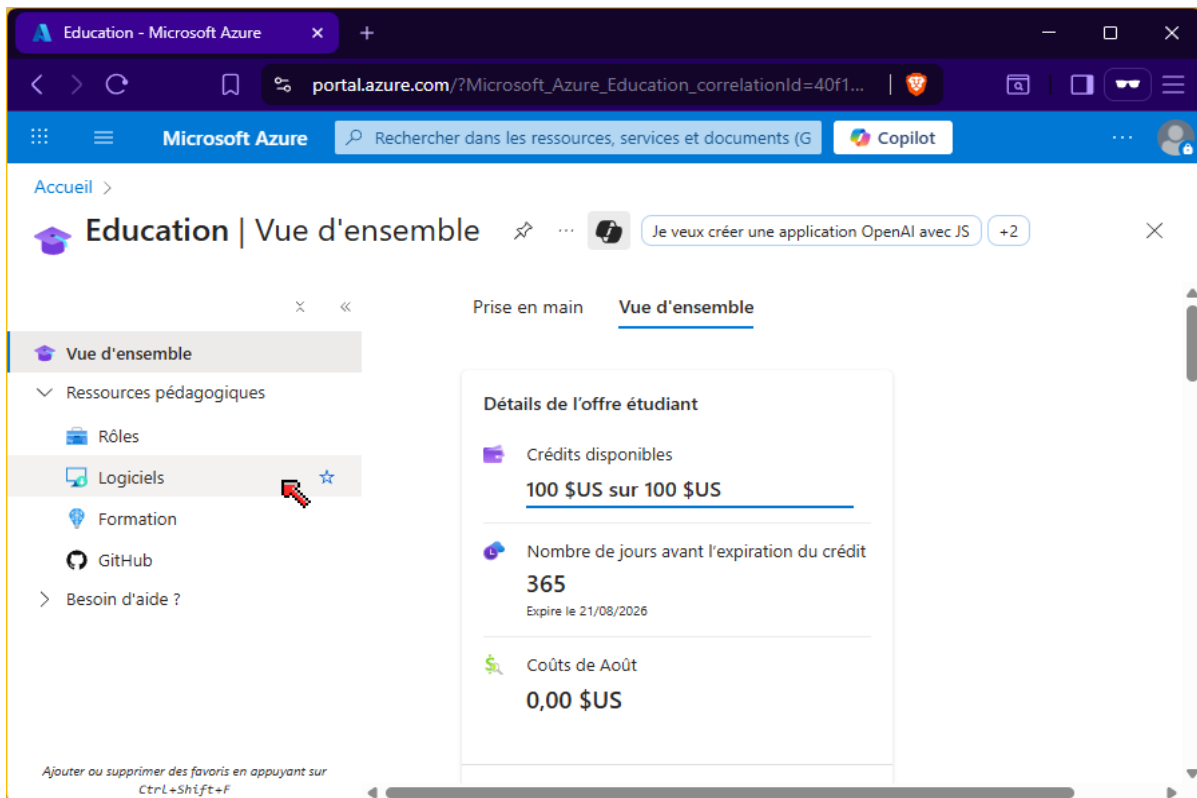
Education - Microsoft Azure

portal.azure.com/?Microsoft_Azure_Education_correlationId=40f1...

Microsoft Azure

Rechercher dans les ressources, services et documents (G

Copilot

Accueil >

Education | Vue d'ensemble

Je veux créer une application OpenAI avec JS

+2

Vue d'ensemble

Ressources pédagogiques

Rôles

Logiciels

Formation

GitHub

Besoin d'aide ?

Ajouter ou supprimer des favoris en appuyant sur Ctrl+Shift+F

Prise en main

Vue d'ensemble

Détails de l'offre étudiant

Crédits disponibles

100 $US sur 100 $US

Nombre de jours avant l'expiration du crédit

365

Expire le 21/08/2026

Coûts de Août

0,00 $US